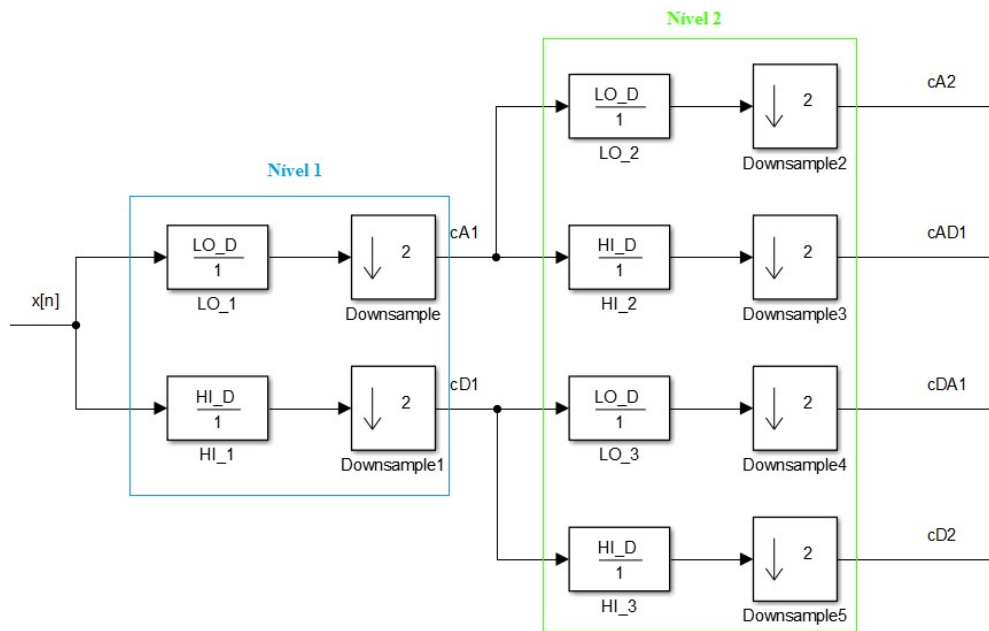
Nivel 2

Nivel 1

x[n]

$\frac{LO\_D}{1}$
LO_1

$\downarrow$ 2
Downsample

cA1

$\frac{HI\_D}{1}$
HI_1

$\downarrow$ 2
Downsample1

cD1

$\frac{LO\_D}{1}$
LO_2

$\downarrow$ 2
Downsample2

cA2

$\frac{HI\_D}{1}$
HI_2

$\downarrow$ 2
Downsample3

cAD1

$\frac{LO\_D}{1}$
LO_3

$\downarrow$ 2
Downsample4

cDA1

$\frac{HI\_D}{1}$
HI_3

$\downarrow$ 2
Downsample5

cD2